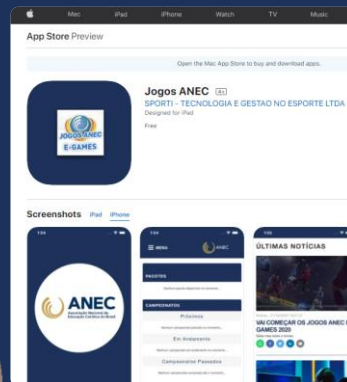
Mac iPad iPhone Watch TV Music

App Store Preview

Open the Mac App Store to buy and download apps.

JOGOS ANEC
E-GAMES

Jogos ANEC 4+
SPORTI - TECNOLOGIA E GESTAO NO ESPORTE LTDA
Designed for iPad
Free

Screenshots iPad iPhone

ANEC
Associação Nacional de Educação Católica do Brasil

MENU
ANEC
PASSES
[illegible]
CAMPEONATOS
Próximos
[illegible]
Em Andamento
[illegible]
Campeonatos Passados
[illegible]

ÚLTIMAS NOTÍCIAS
VAI COMEÇAR OS JOGOS ANEC E-GAMES 2020